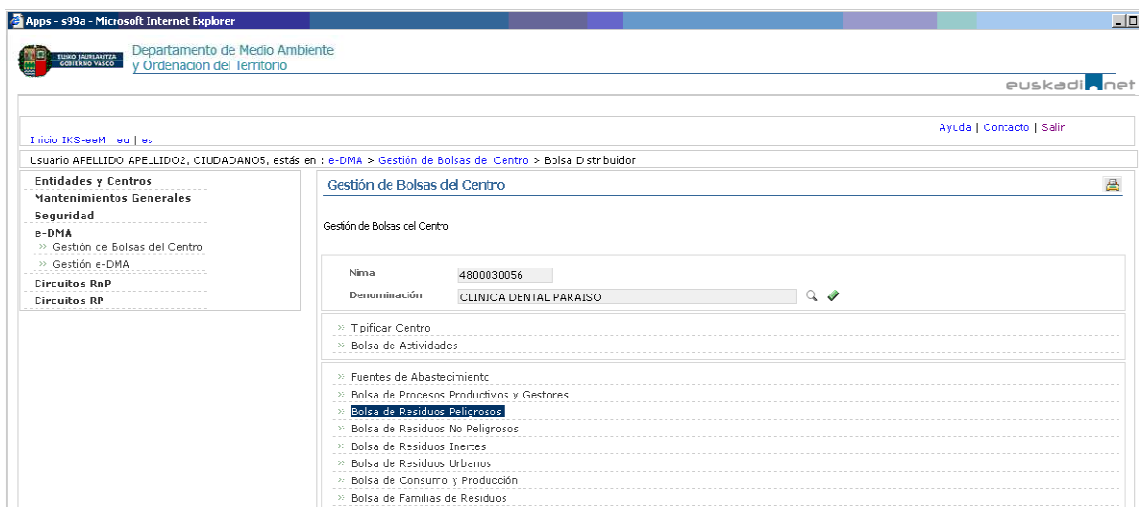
Apps - s39a - Microsoft Internet Explorer

EUSKO JAURLARITZA GOBIERNO VASCO

Departamento de Medio Ambiente y Ordenacion del Territorio

euskadi.net

Inicio IKS-eeM eu | es

Ayuda | Contacto | Salir

Usuario APELLIDO APELLIDO2, CIUDADANOS, estás en : e-DMA > Gestión de Bolsas de Centro > Bolsa Distribuidor

Entidades y Centros
Mantenimientos Generales
Seguridad
e-DMA
» Gestión de Bolsas del Centro
» Gestión e-DMA
Circuitos RnP
Circuitos RP

Gestión de Bolsas del Centro

Gestión de Bolsas del Centro

Nima 4800030056
Denominación CLINICA DENTAL PARAISO

» Tipificar Centro
» Bolsa de Actividades

» Fuentes de Abastecimiento
» Bolsa de Procesos Productivos y Gestores
» Bolsa de Residuos Peligrosos
» Bolsa de Residuos No Peligrosos
» Bolsa de Residuos Inertes
» Bolsa de Residuos Urbanos
» Bolsa de Consumo y Producción
» Bolsa de Familias de Residuos